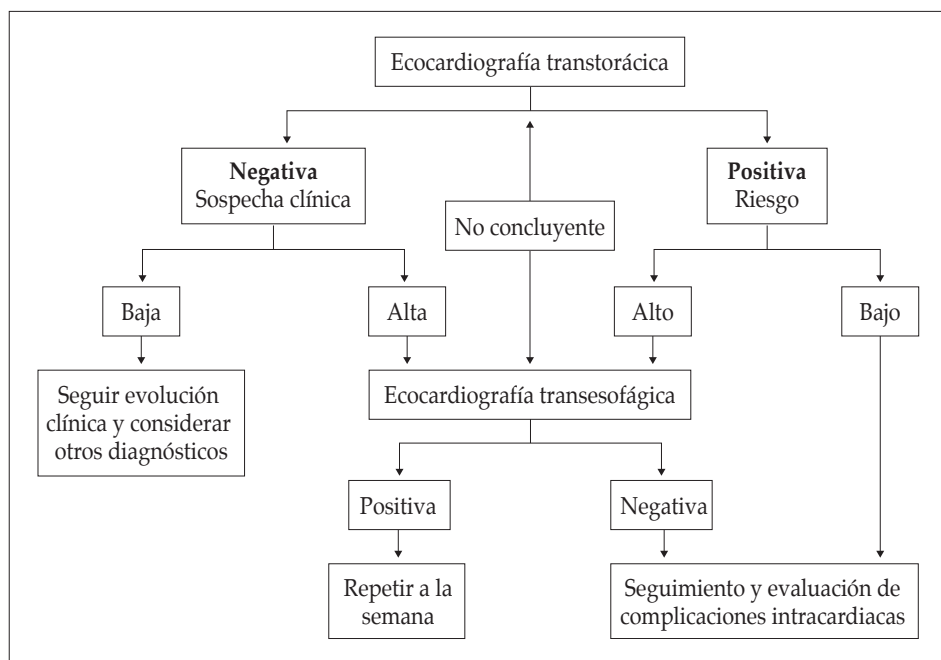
Ecocardiografía transtorácica

Negativa
Sospecha clínica

No concluyente

Positiva
Riesgo

Baja

Alta

Alto

Bajo

Seguir evolución clínica y considerar otros diagnósticos

Ecocardiografía transesofágica

Positiva

Negativa

Repetir a la semana

Seguimiento y evaluación de complicaciones intracardiacas